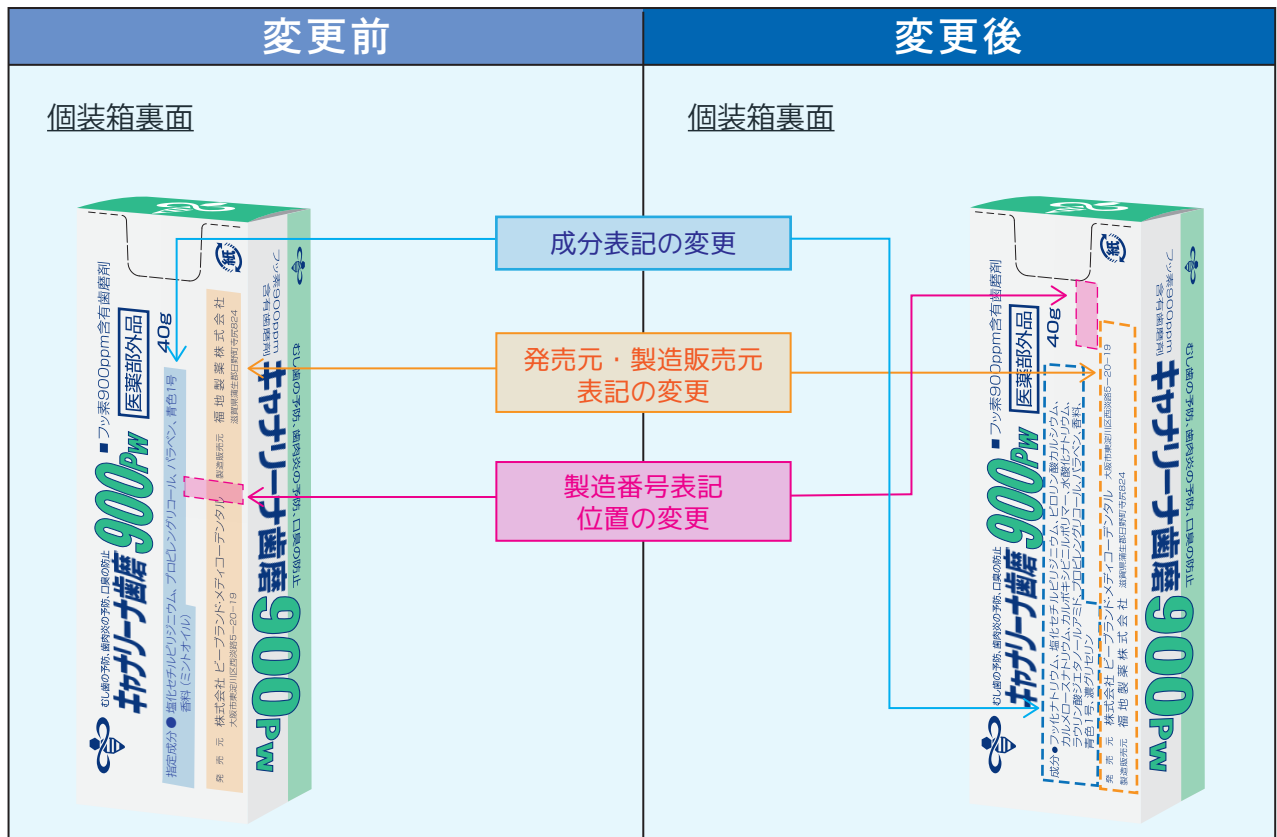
| 変更前 | 変更後 |
|---|---|
| 個装箱裏面 | 個装箱裏面 |

成分表記の変更

発売元・製造販売元
表記の変更

製造番号表記
位置の変更

むし歯の予防、歯肉炎の予防、口臭の防止
キャナリーナ歯磨 900PW
■フッ素900ppm含有歯磨剤
医薬部外品
40g
指定成分● 塩化セチルピリジニウム、プロピレングリコール、パラベン、青色1号、香料(ミントオイル)
発売元 株式会社 ビープランド・メディコーデンタル 大阪市東淀川区西淡路5-20-19
製造販売元 福地製薬株式会社 滋賀県蒲生郡日野町寺尻824
フッ素900ppm含有歯磨剤
むし歯の予防、歯肉炎の予防、口臭の防止
キャナリーナ歯磨 900PW

むし歯の予防、歯肉炎の予防、口臭の防止
キャナリーナ歯磨 900PW
■フッ素900ppm含有歯磨剤
医薬部外品
40g
成分● フッ化ナトリウム、塩化セチルピリジニウム、ピロリン酸カルシウム、カルメロースナトリウム、カルボキシビニルポリマー、水酸化ナトリウム、ラウリル硫酸ナトリウム、シュガーエステル、ポリエチレングリコール、パラベン、香料、青色1号、濃グリセリン
発売元 株式会社 ビープランド・メディコーデンタル 大阪市東淀川区西淡路5-20-19
製造販売元 福地製薬株式会社 滋賀県蒲生郡日野町寺尻824
フッ素900ppm含有歯磨剤
むし歯の予防、歯肉炎の予防、口臭の防止
キャナリーナ歯磨 900PW